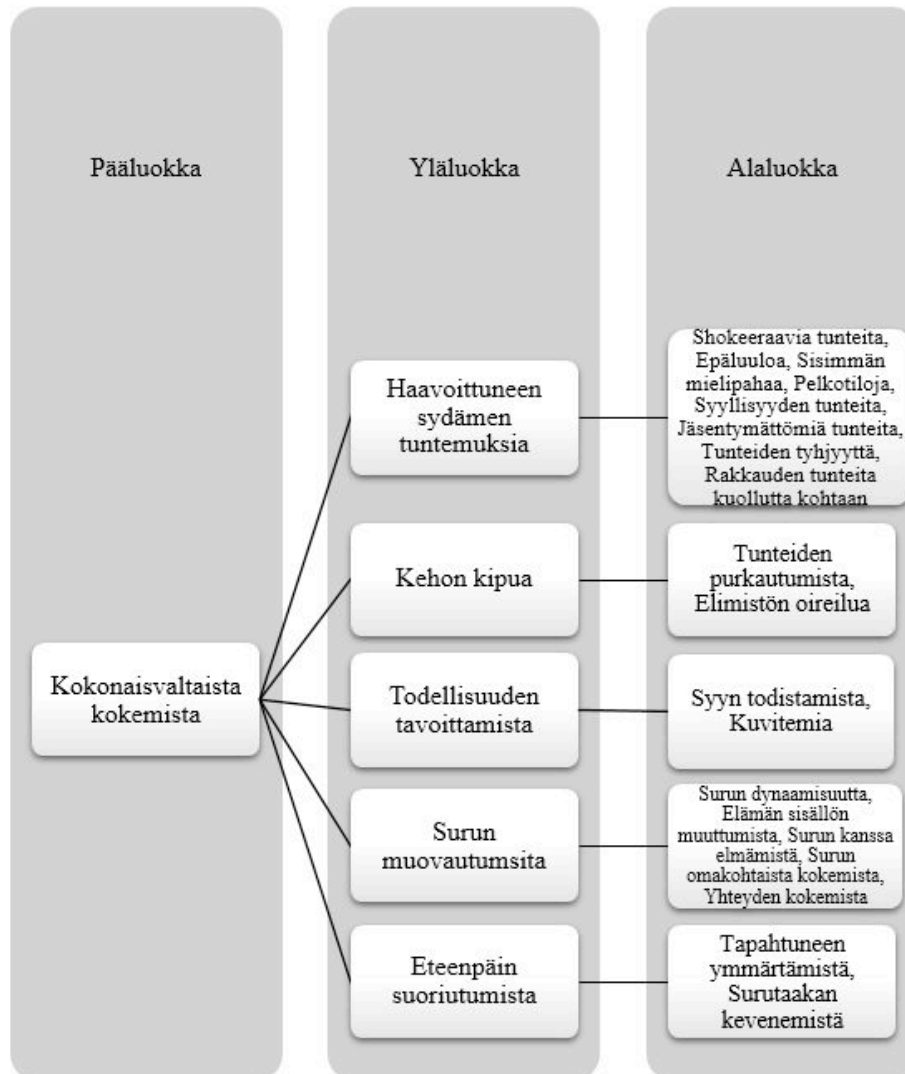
Pääluokka

Kokonaisvaltaista kokemista

Yläluokka

Haavoittuneen sydämen tuntemuksia

Kehon kipua

Todellisuuden tavoittamista

Surun muovautumsita

Eteenpäin suoriutumista

Alaluokka

Shokeeraavia tunteita, Epäluuloa, Sisimmän mielipahaa, Pelkotiloja, Syyllisyyden tunteita, Jäsentymättömiä tunteita, Tunteiden tyhjyyttä, Rakkauden tunteita kuollutta kohtaan

Tunteiden purkautumista, Elimistön oireilua

Syyn todistamista, Kuvitemia

Surun dynaamisuutta, Elämän sisällön muuttumista, Surun kanssa elmämistä, Surun omakohtaista kokemista, Yhteyden kokemista

Tapahtuneen ymmärtämistä, Surutaakan kevenemistä